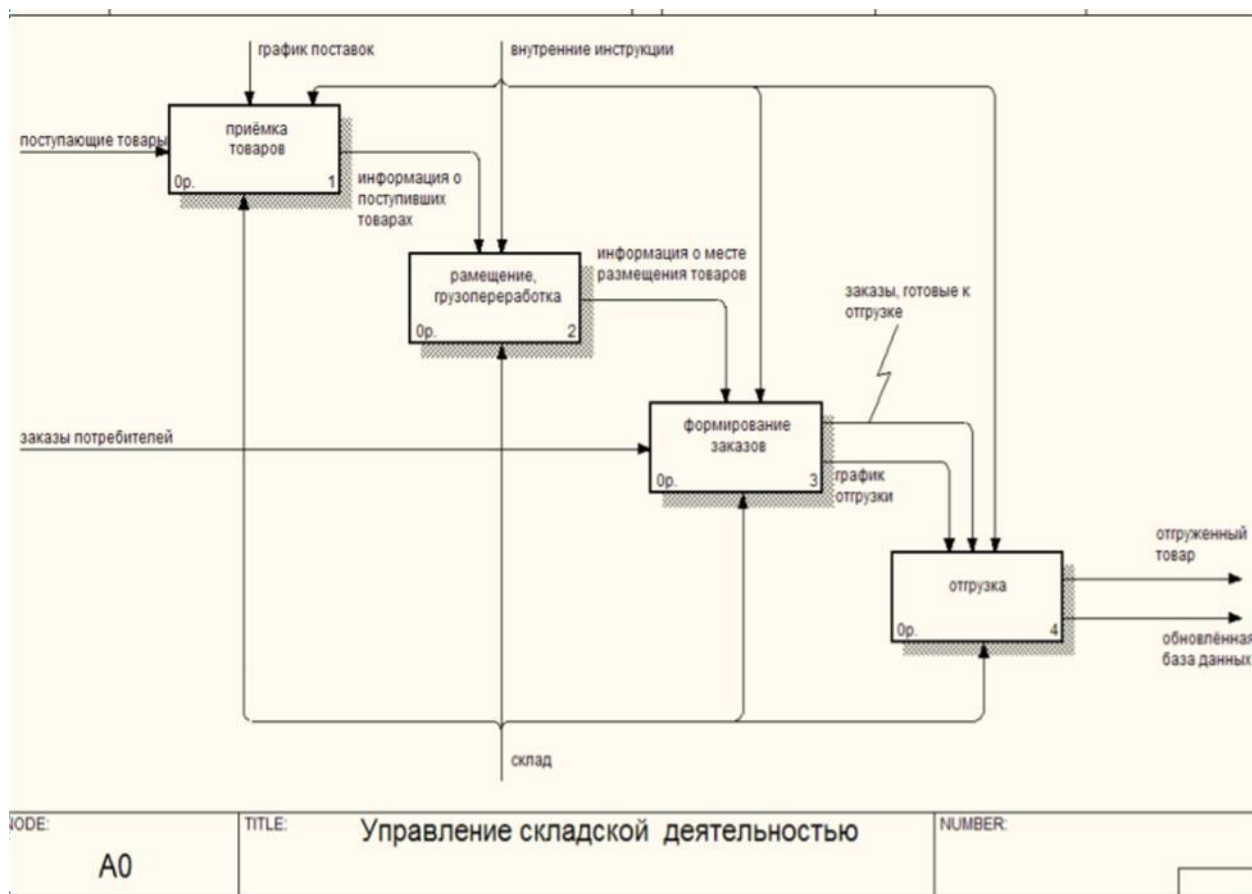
график поставок

внутренние инструкции

поступающие товары

приёмка товаров

0р.

1

информация о поступивших товарах

рамещение, грузопереработка

0р.

2

информация о месте размещения товаров

заказы, готовые к отгрузке

заказы потребителей

формирование заказов

0р.

3

график отгрузки

отгруженный товар

отгрузка

0р.

4

обновлённая база данных

склад

NODE:

A0

TITLE:

Управление складской деятельностью

NUMBER: